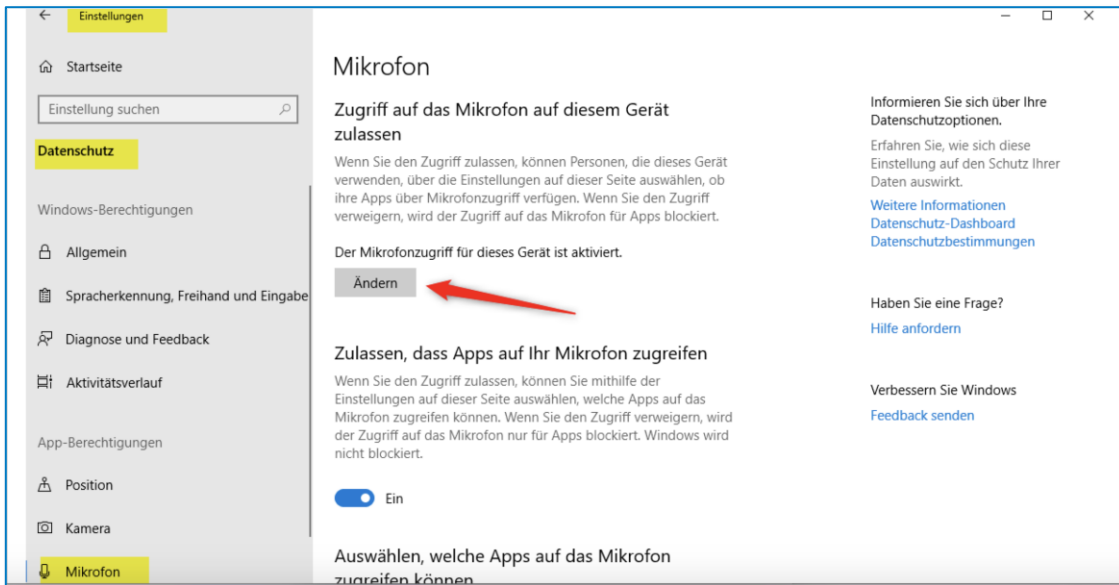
Einstellungen

Startseite

Einstellung suchen

Datenschutz

Windows-Berechtigungen

Allgemein

Spracherkennung, Freihand und Eingabe

Diagnose und Feedback

Aktivitätsverlauf

App-Berechtigungen

Position

Kamera

Mikrofon

Mikrofon

Zugriff auf das Mikrofon auf diesem Gerät zulassen

Wenn Sie den Zugriff zulassen, können Personen, die dieses Gerät verwenden, über die Einstellungen auf dieser Seite auswählen, ob ihre Apps über Mikrofonzugriff verfügen. Wenn Sie den Zugriff verweigern, wird der Zugriff auf das Mikrofon für Apps blockiert.

Der Mikrofonzugriff für dieses Gerät ist aktiviert.

Ändern

Zulassen, dass Apps auf Ihr Mikrofon zugreifen

Wenn Sie den Zugriff zulassen, können Sie mithilfe der Einstellungen auf dieser Seite auswählen, welche Apps auf das Mikrofon zugreifen können. Wenn Sie den Zugriff verweigern, wird der Zugriff auf das Mikrofon nur für Apps blockiert. Windows wird nicht blockiert.

Ein

Auswählen, welche Apps auf das Mikrofon zugreifen können

Informieren Sie sich über Ihre Datenschutzoptionen.

Erfahren Sie, wie sich diese Einstellung auf den Schutz Ihrer Daten auswirkt.

Weitere Informationen
Datenschutz-Dashboard
Datenschutzbestimmungen

Haben Sie eine Frage?

Hilfe anfordern

Verbessern Sie Windows

Feedback senden